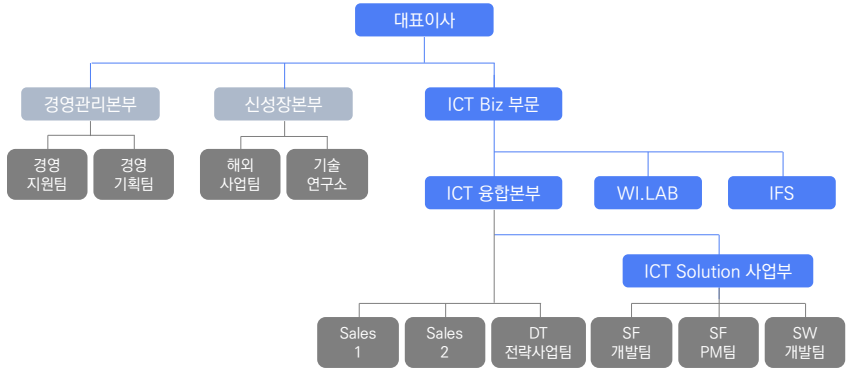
대표이사

경영관리본부

경영 지원팀

경영 기획팀

신성장본부

해외 사업팀

기술 연구소

ICT Biz 부문

ICT 융합본부

WI.LAB

IFS

ICT Solution 사업부

Sales 1

Sales 2

DT 전략사업팀

SF 개발팀

SF PM팀

SW 개발팀